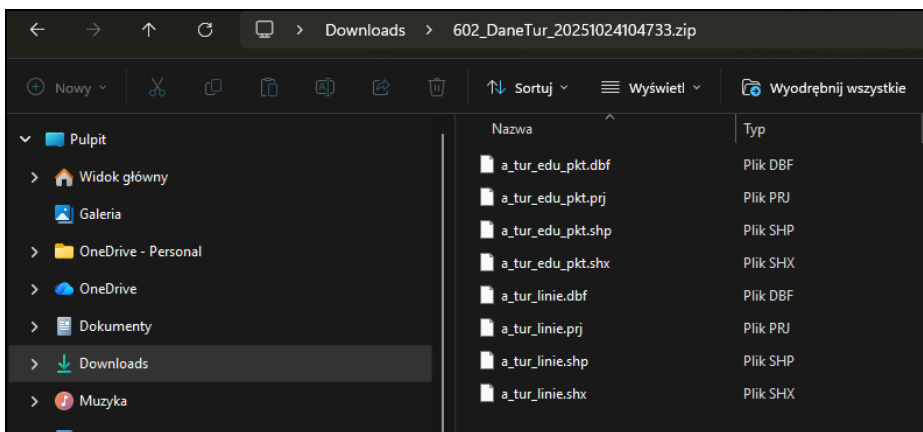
Downloads > 602_DaneTur_20251024104733.zip

Nowy
Sortuj
Wyświetl
Wyodrębnij wszystkie

Pulpit
Widok główny
Galeria
OneDrive - Personal
OneDrive
Dokumenty
Downloads
Muzyka

| Nazwa | Typ |
|---|---|
| a_tur_edu_pkt.dbf | Plik DBF |
| a_tur_edu_pkt.prj | Plik PRJ |
| a_tur_edu_pkt.shp | Plik SHP |
| a_tur_edu_pkt.shx | Plik SHX |
| a_tur_linie.dbf | Plik DBF |
| a_tur_linie.prj | Plik PRJ |
| a_tur_linie.shp | Plik SHP |
| a_tur_linie.shx | Plik SHX |